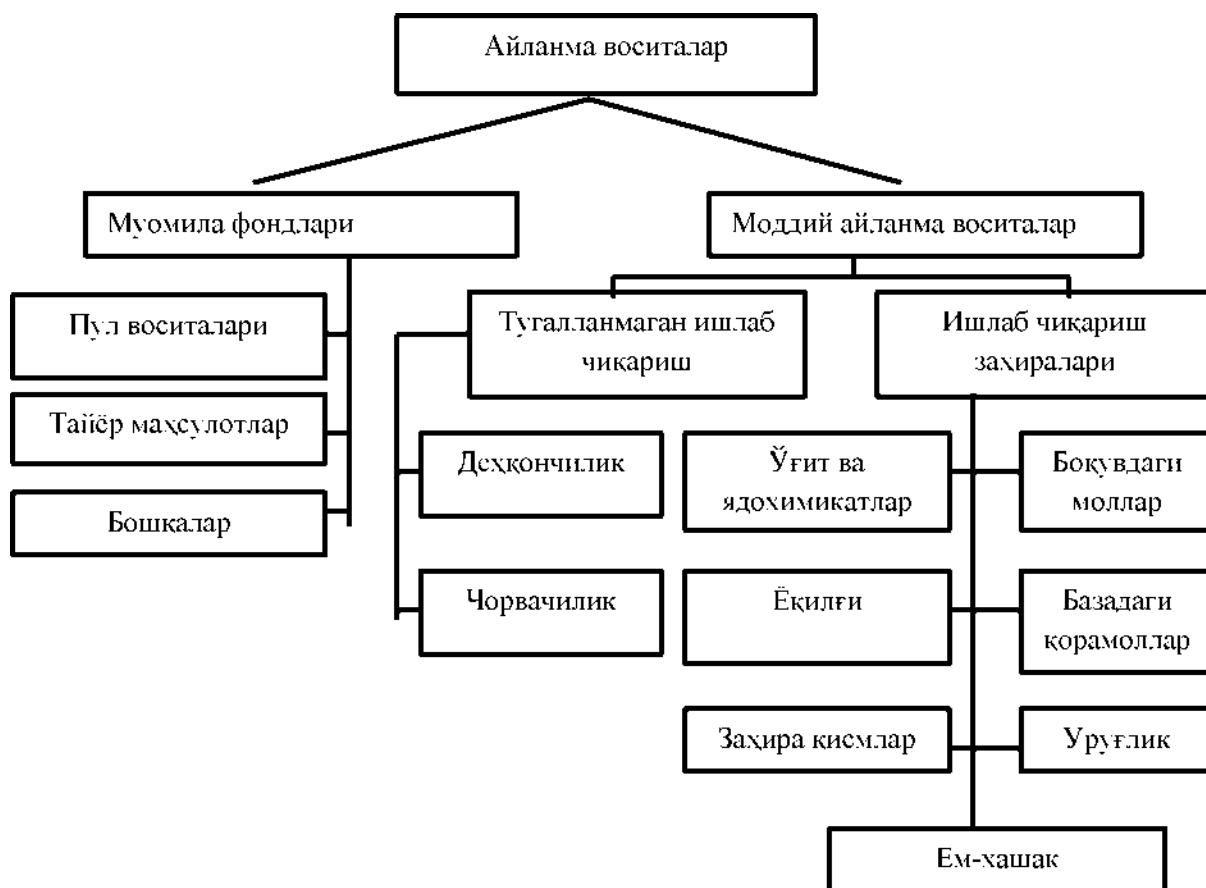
Айланма воситалар

Муомила фондлари

Моддий айланма воситалар

Пул воситалари

Тайёр маҳсулотлар

Бошқалар

Тугалланмаган ишлаб чиқариш

Ишлаб чиқариш захиралари

Деҳқончилик

Чорвачилик

Ўғит ва ядохимикатлар

Боқувдаги моллар

Ёқилғи

Базадаги қорамоллар

Заҳира қисмлар

Уруғлик

Ем-хашак